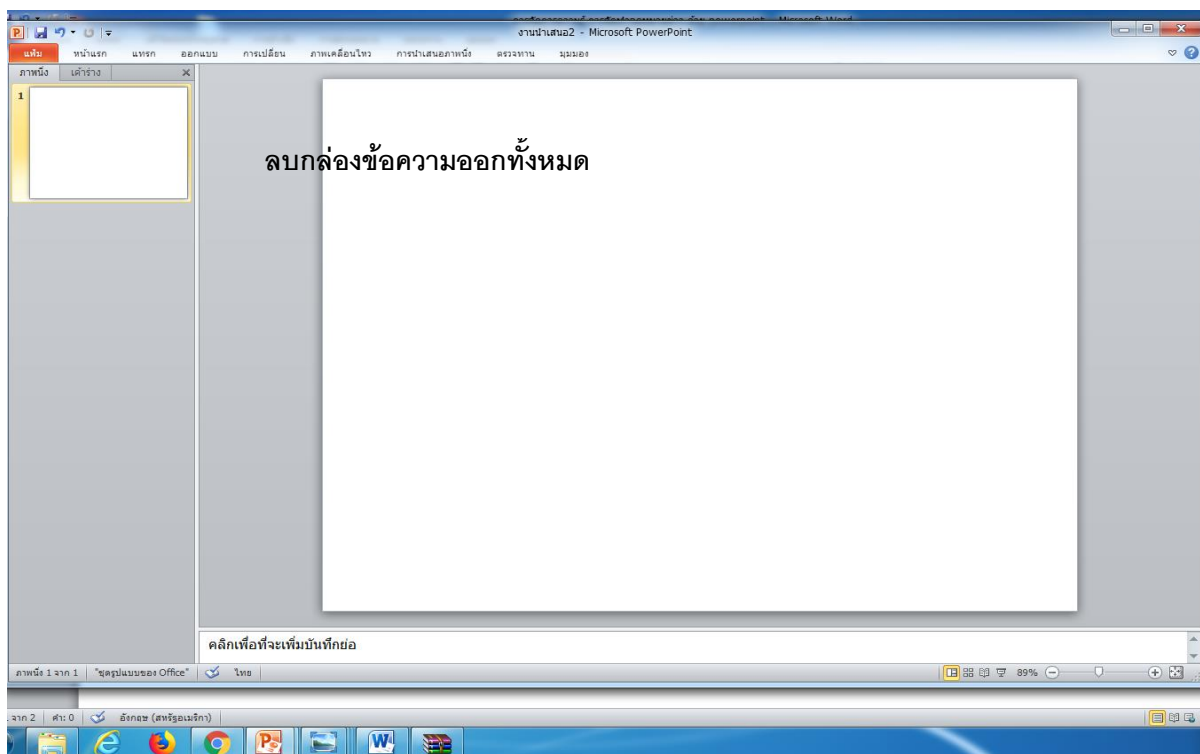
งานนำเสนอ2 - Microsoft PowerPoint

แฟ้ม หน้าแรก แทรก ออกแบบ การเปลี่ยน ภาพเคลื่อนไหว การนำเสนอภาพนิ่ง ตรวจทาน มุมมอง

ภาพนิ่ง เค้าร่าง

1

ลบกล่องข้อความออกทั้งหมด

คลิกเพื่อที่จะเพิ่มบันทึกย่อ

ภาพนิ่ง 1 จาก 1 "ชุดรูปแบบของ Office" ไทย 89%

จาก 2 คำ: 0 อังกฤษ (สหรัฐอเมริกา)